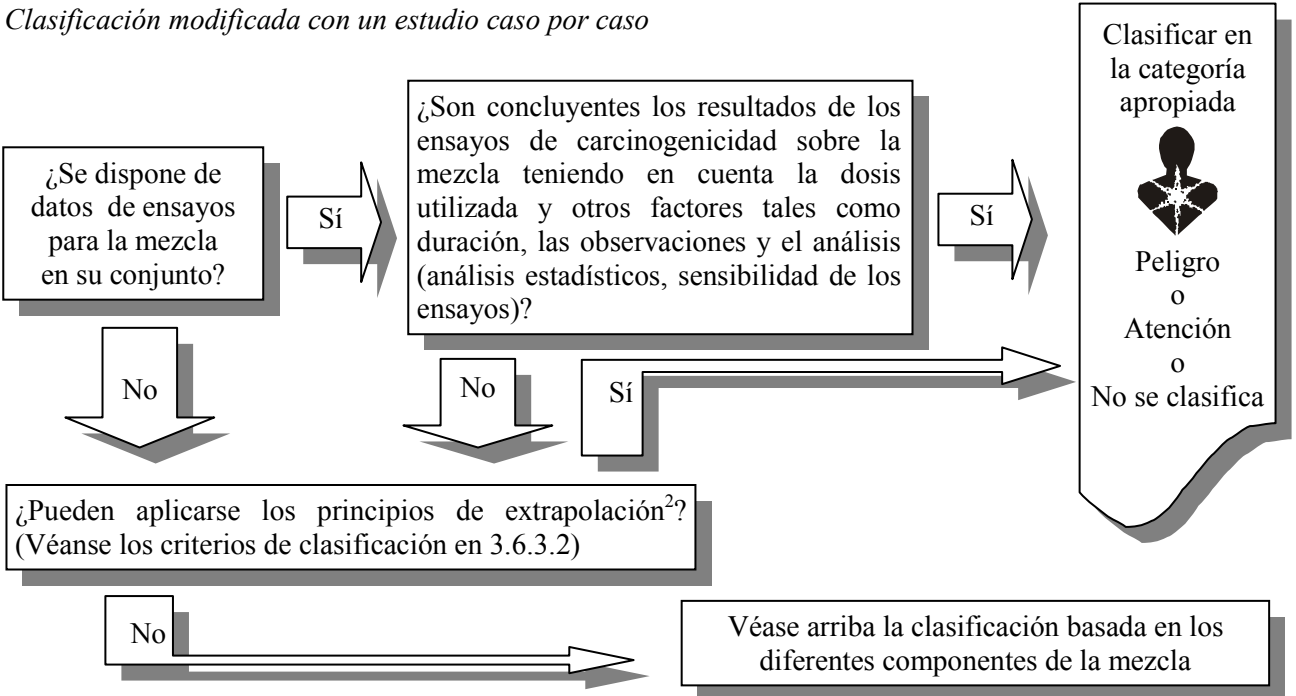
*Clasificación modificada con un estudio caso por caso*

¿Se dispone de datos de ensayos para la mezcla en su conjunto?

Sí

¿Son concluyentes los resultados de los ensayos de carcinogenicidad sobre la mezcla teniendo en cuenta la dosis utilizada y otros factores tales como duración, las observaciones y el análisis (análisis estadísticos, sensibilidad de los ensayos)?

Sí

Clasificar en la categoría apropiada

Peligro
o
Atención
o
No se clasifica

No

No

Sí

¿Pueden aplicarse los principios de extrapolación$^2$? (Véanse los criterios de clasificación en 3.6.3.2)

No

Véase arriba la clasificación basada en los diferentes componentes de la mezcla